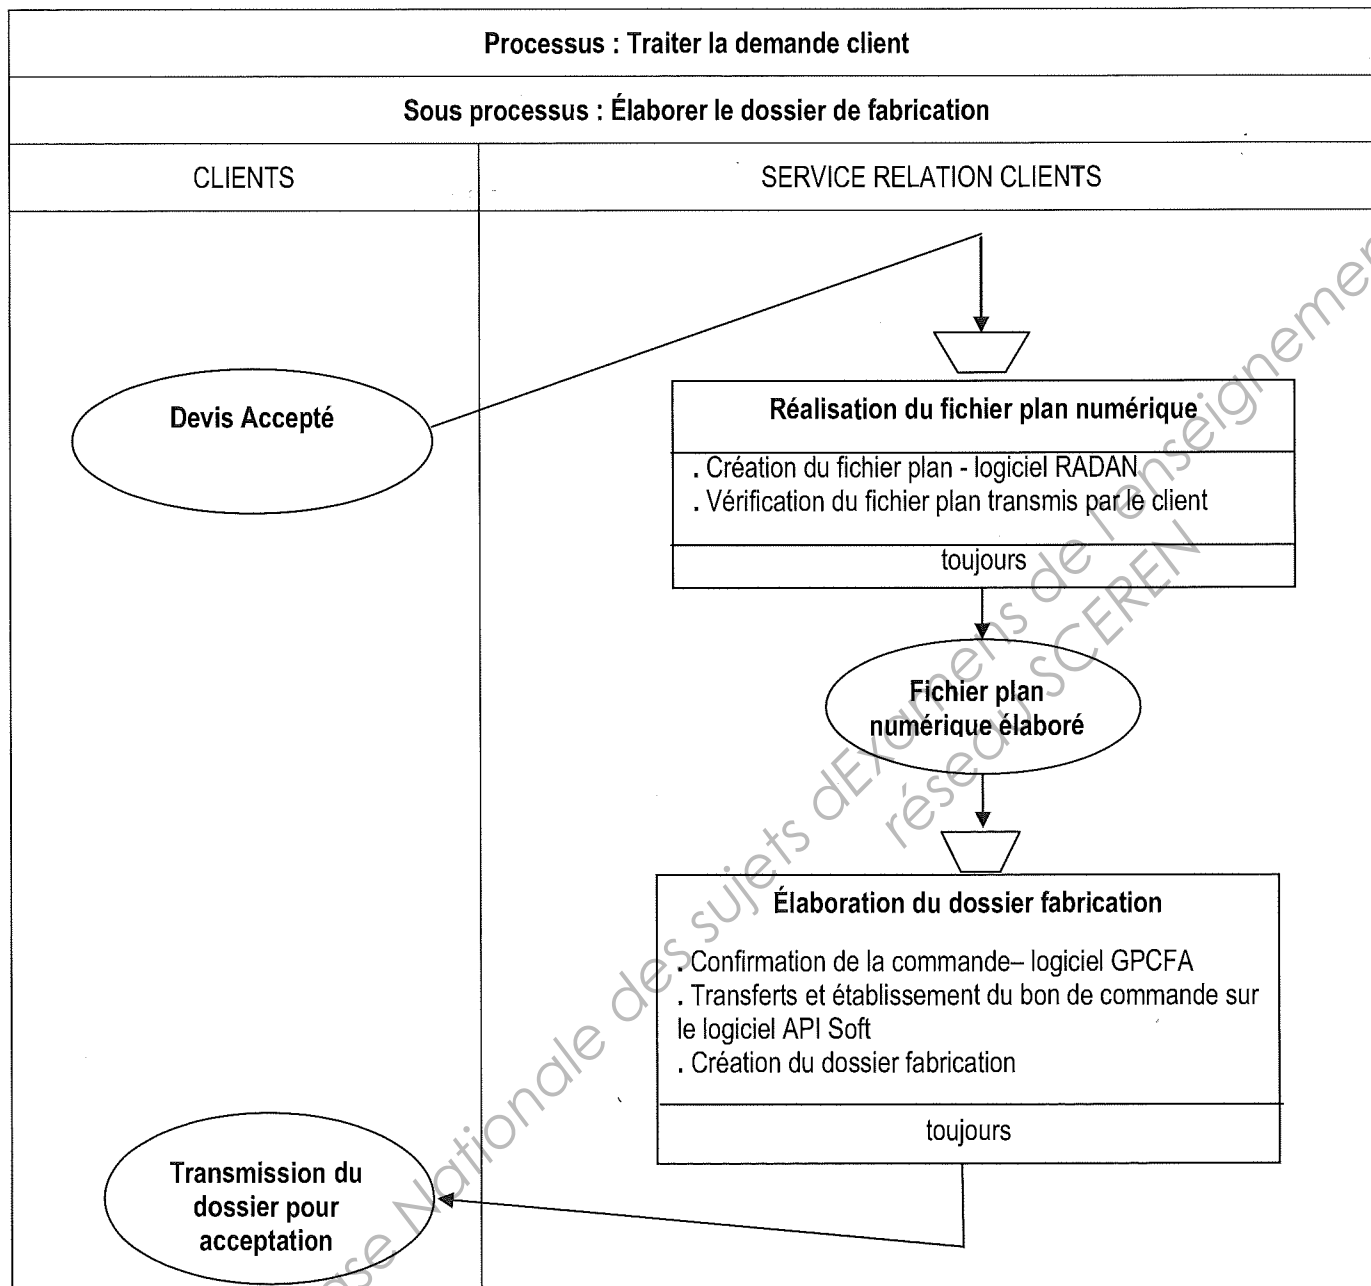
Processus : Traiter la demande client

Sous processus : Élaborer le dossier de fabrication

CLIENTS

SERVICE RELATION CLIENTS

Devis Accepté

Réalisation du fichier plan numérique

. Création du fichier plan - logiciel RADAN
. Vérification du fichier plan transmis par le client

toujours

Fichier plan numérique élaboré

Élaboration du dossier fabrication

. Confirmation de la commande– logiciel GPCFA
. Transferts et établissement du bon de commande sur le logiciel API Soft
. Création du dossier fabrication

toujours

Transmission du dossier pour acceptation

Base Nationale des sujets d'Examens de l'enseignement réseau SCEREN